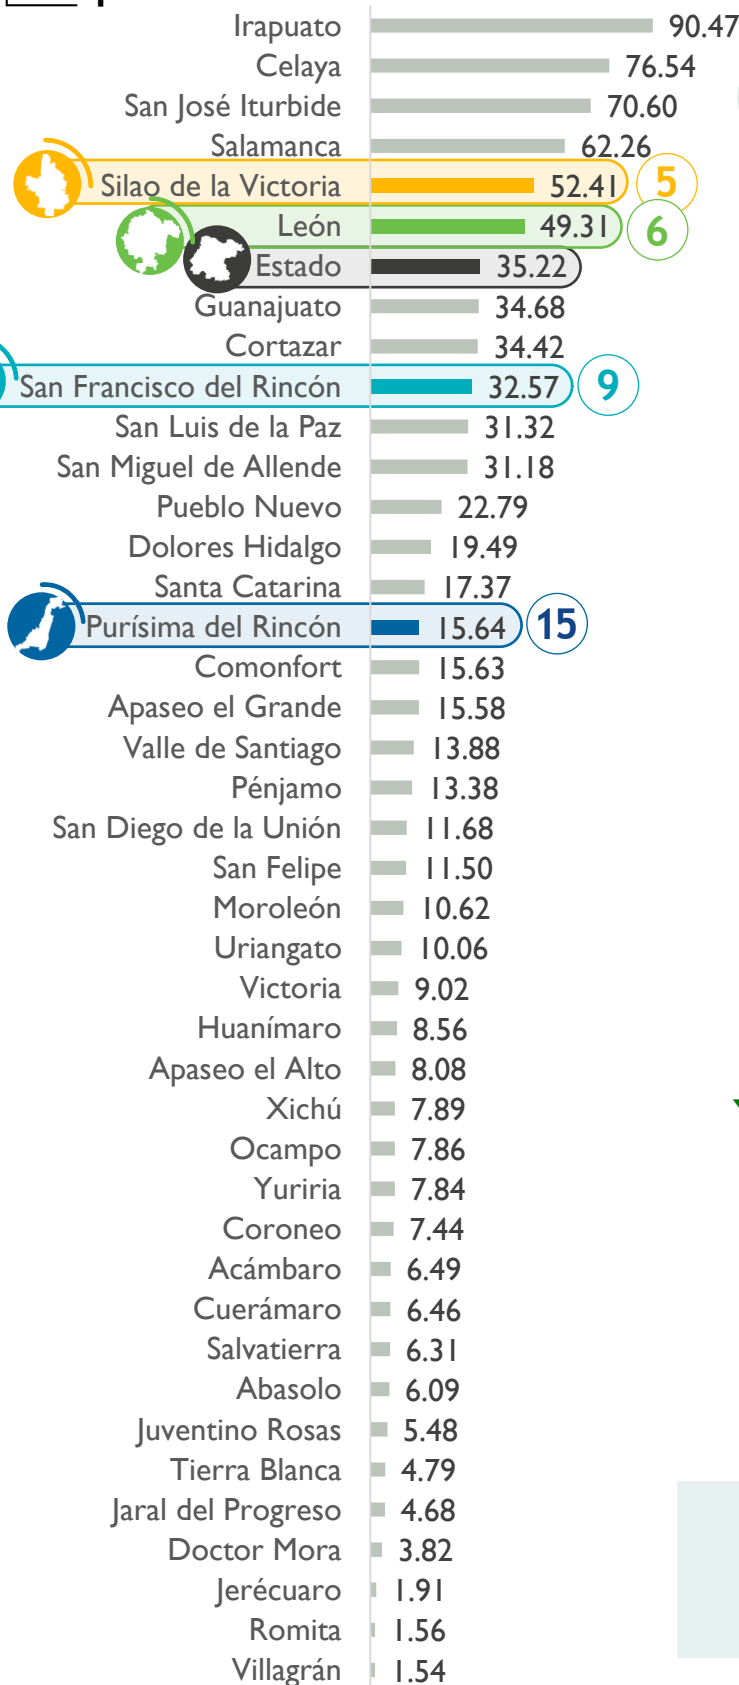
Irapuato 90.47
Celaya 76.54
San José Iturbide 70.60
Salamanca 62.26
Silao de la Victoria 52.41 5
León 49.31 6
Estado 35.22
Guanajuato 34.68
Cortazar 34.42
San Francisco del Rincón 32.57 9
San Luis de la Paz 31.32
San Miguel de Allende 31.18
Pueblo Nuevo 22.79
Dolores Hidalgo 19.49
Santa Catarina 17.37
Purísima del Rincón 15.64 15
Comonfort 15.63
Apaseo el Grande 15.58
Valle de Santiago 13.88
Pénjamo 13.38
San Diego de la Unión 11.68
San Felipe 11.50
Moroleón 10.62
Uriangato 10.06
Victoria 9.02
Huanímaro 8.56
Apaseo el Alto 8.08
Xichú 7.89
Ocampo 7.86
Yuriria 7.84
Coroneo 7.44
Acámbaro 6.49
Cuerámaro 6.46
Salvatierra 6.31
Abasolo 6.09
Juventino Rosas 5.48
Tierra Blanca 4.79
Jaral del Progreso 4.68
Doctor Mora 3.82
Jerécuaro 1.91
Romita 1.56
Villagrán 1.54